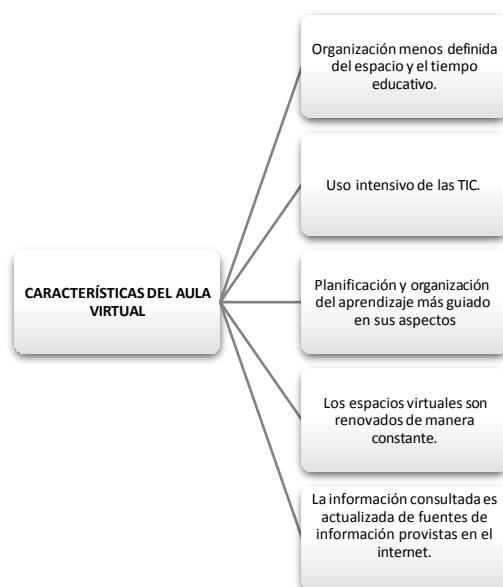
CARACTERÍSTICAS DEL AULA VIRTUAL

Organización menos definida del espacio y el tiempo educativo.

Uso intensivo de las TIC.

Planificación y organización del aprendizaje más guiado en sus aspectos

Los espacios virtuales son renovados de manera constante.

La información consultada es actualizada de fuentes de información provistas en el internet.